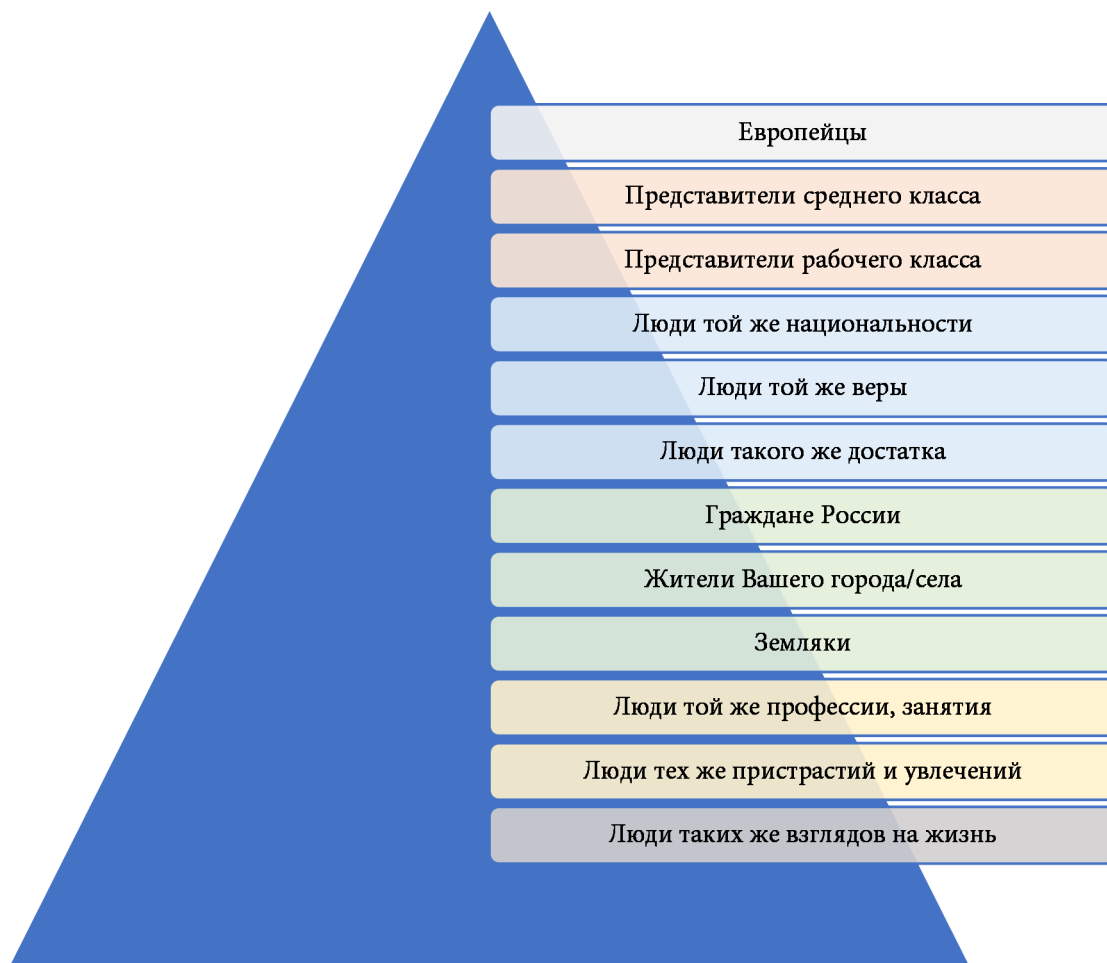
Европейцы

Представители среднего класса

Представители рабочего класса

Люди той же национальности

Люди той же веры

Люди такого же достатка

Граждане России

Жители Вашего города/села

Земляки

Люди той же профессии, занятия

Люди тех же пристрастий и увлечений

Люди таких же взглядов на жизнь